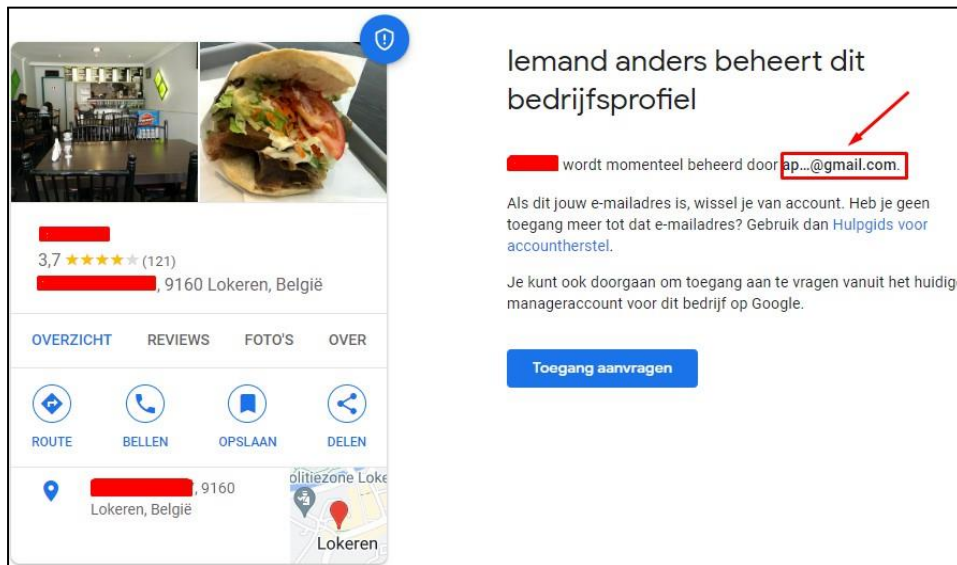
3,7 ★★★★★ (121)

, 9160 Lokeren, België

OVERZICHT REVIEWS FOTO'S OVER

ROUTE BELLEN OPSLAAN DELEN

, 9160 Lokeren, België

olitiezone Loke

Lokeren

Iemand anders beheert dit bedrijfsprofiel

wordt momenteel beheerd door ap...@gmail.com.

Als dit jouw e-mailadres is, wissel je van account. Heb je geen toegang meer tot dat e-mailadres? Gebruik dan Hulpgids voor accountherstel.

Je kunt ook doorgaan om toegang aan te vragen vanuit het huidige manageraccount voor dit bedrijf op Google.

Toegang aanvragen